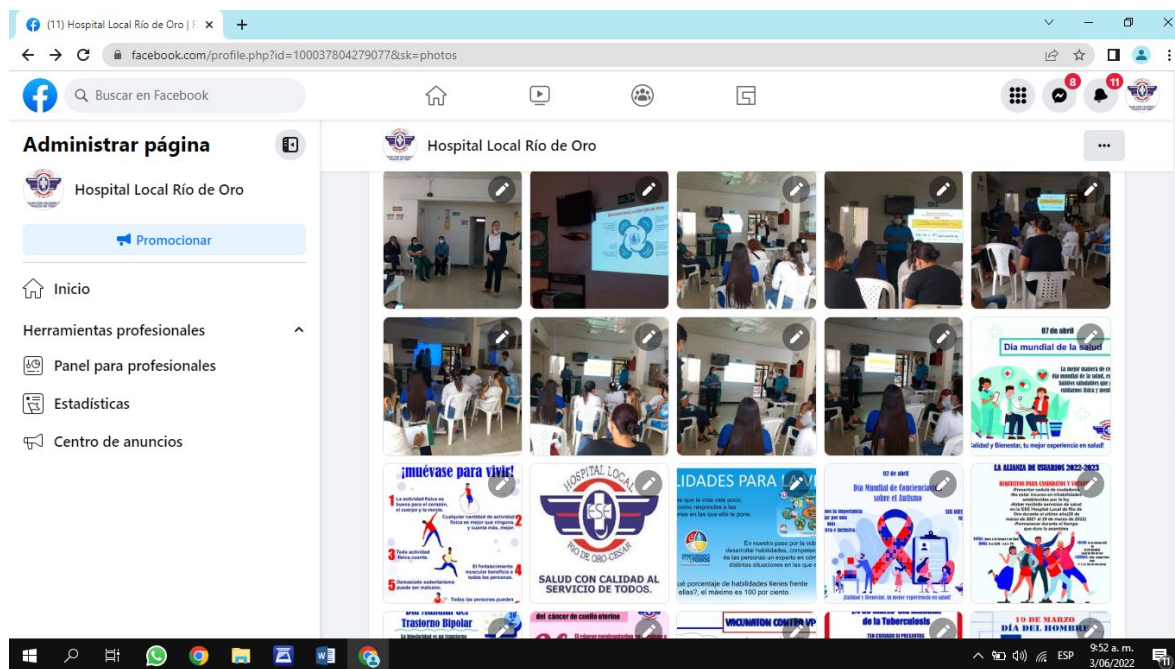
(11) Hospital Local Río de Oro | F ×
+
facebook.com/profile.php?id=100037804279077&sk=photos
Buscar en Facebook
8
11
Administrar página
Hospital Local Río de Oro
Promocionar
Inicio
Herramientas profesionales
Panel para profesionales
Estadísticas
Centro de anuncios
Hospital Local Río de Oro
...
07 de abril
Día mundial de la salud
Calidad y Bienestar, tu mejor experiencia en salud!
¡muévase para vivir!
1 La actividad física es buena para el corazón, el cuerpo y la mente.
2 Cualquier cantidad de actividad física es mejor que ninguna y cuanta más, mejor.
3 Toda actividad física cuenta.
4 El fortalecimiento muscular beneficia a todas las personas.
5 Demasiado sedentarismo puede ser malsano.
Todas las personas pueden
HOSPITAL LOCAL
ESE
RIO DE ORO-CESAR
SALUD CON CALIDAD AL SERVICIO DE TODOS.
IDADES PARA LA V
02 de abril
Día Mundial de Concienciación sobre el Autismo
LA ALIANZA DE USUARIOS 2022-2023
Trastorno Bipolar
del cáncer de cuello uterino
VACUNATON CONTRA VP
de la Tuberculosis
19 DE MARZO
DÍA DEL HOMBRE
ESP
9:52 a. m.
3/06/2022